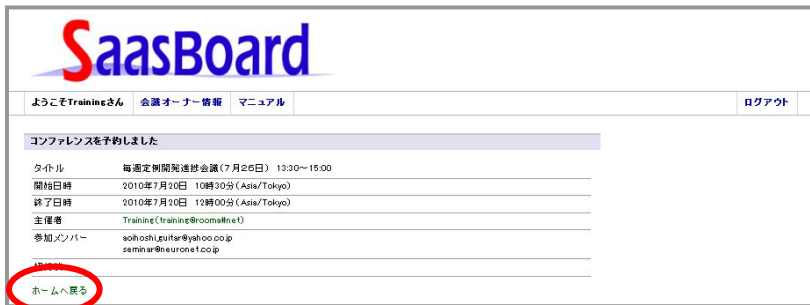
SaasBoard

ようこそTrainingさん | 会議オーナー情報 | マニュアル | ログアウト

コンファレンスを予約しました

| | |
|---|---|
| タイトル | 毎週定例開発進捗会議（7月26日） 13:30～15:00 |
| 開始日時 | 2010年7月20日 10時30分（Asia/Tokyo） |
| 終了日時 | 2010年7月20日 12時00分（Asia/Tokyo） |
| 主催者 | Training(training@rooms#net) |
| 参加メンバー | soihoshi_guitar@yahoo.co.jp seminar@neuronet.co.jp |
| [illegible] | |

ホームへ戻る